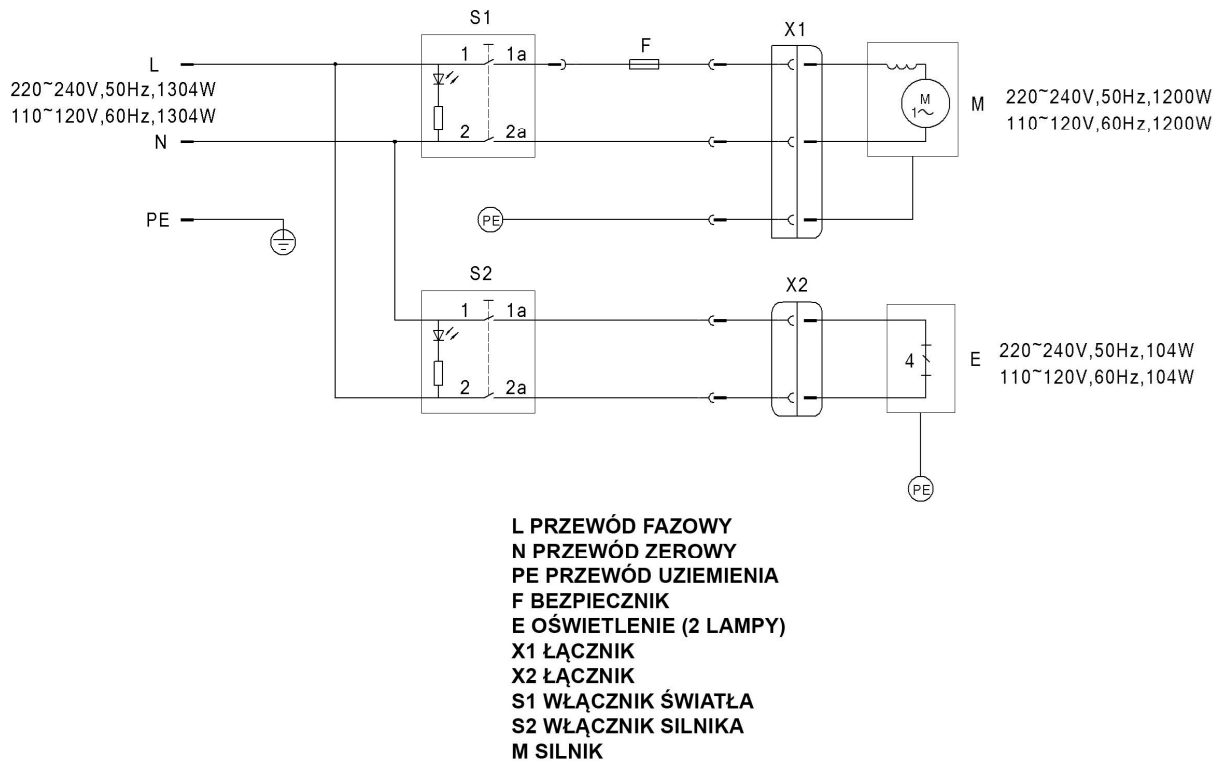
S1

X1

L

F

220~240V,50Hz,1304W
110~120V,60Hz,1304W

1 1a

M
1~

M

220~240V,50Hz,1200W
110~120V,60Hz,1200W

N

2 2a

PE

PE

S2

X2

1 1a

4

E

220~240V,50Hz,104W
110~120V,60Hz,104W

2 2a

PE

L PRZEWÓD FAZOWY
N PRZEWÓD ZEROWY
PE PRZEWÓD UZIEMIENIA
F BEZPIECZNIK
E OŚWIETLENIE (2 LAMPY)
X1 ŁĄCZNIK
X2 ŁĄCZNIK
S1 WŁĄCZNIK ŚWIATŁA
S2 WŁĄCZNIK SILNIKA
M SILNIK